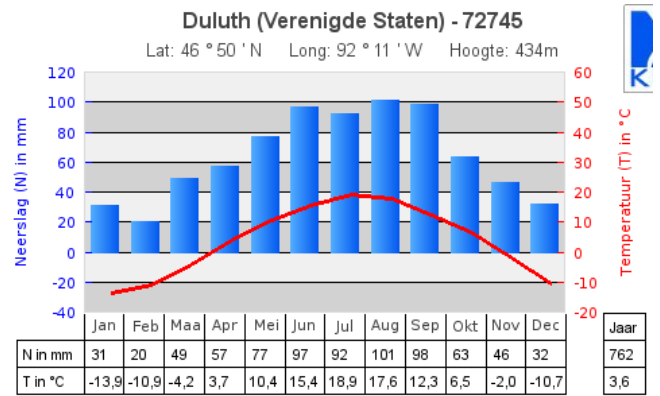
Duluth (Verenigde Staten) - 72745

Lat: 46 ° 50 ' N   Long: 92 ° 11 ' W   Hoogte: 434m

Neerslag (N) in mm

Temperatuur (T) in °C

120, 100, 80, 60, 40, 20, 0, -20, -40

60, 50, 40, 30, 20, 10, 0, -10, -20

|  | Jan | Feb | Maa | Apr | Mei | Jun | Jul | Aug | Sep | Okt | Nov | Dec | Jaar |
|---|---|---|---|---|---|---|---|---|---|---|---|---|---|
| N in mm | 31 | 20 | 49 | 57 | 77 | 97 | 92 | 101 | 98 | 63 | 46 | 32 | 762 |
| T in °C | -13,9 | -10,9 | -4,2 | 3,7 | 10,4 | 15,4 | 18,9 | 17,6 | 12,3 | 6,5 | -2,0 | -10,7 | 3,6 |

K